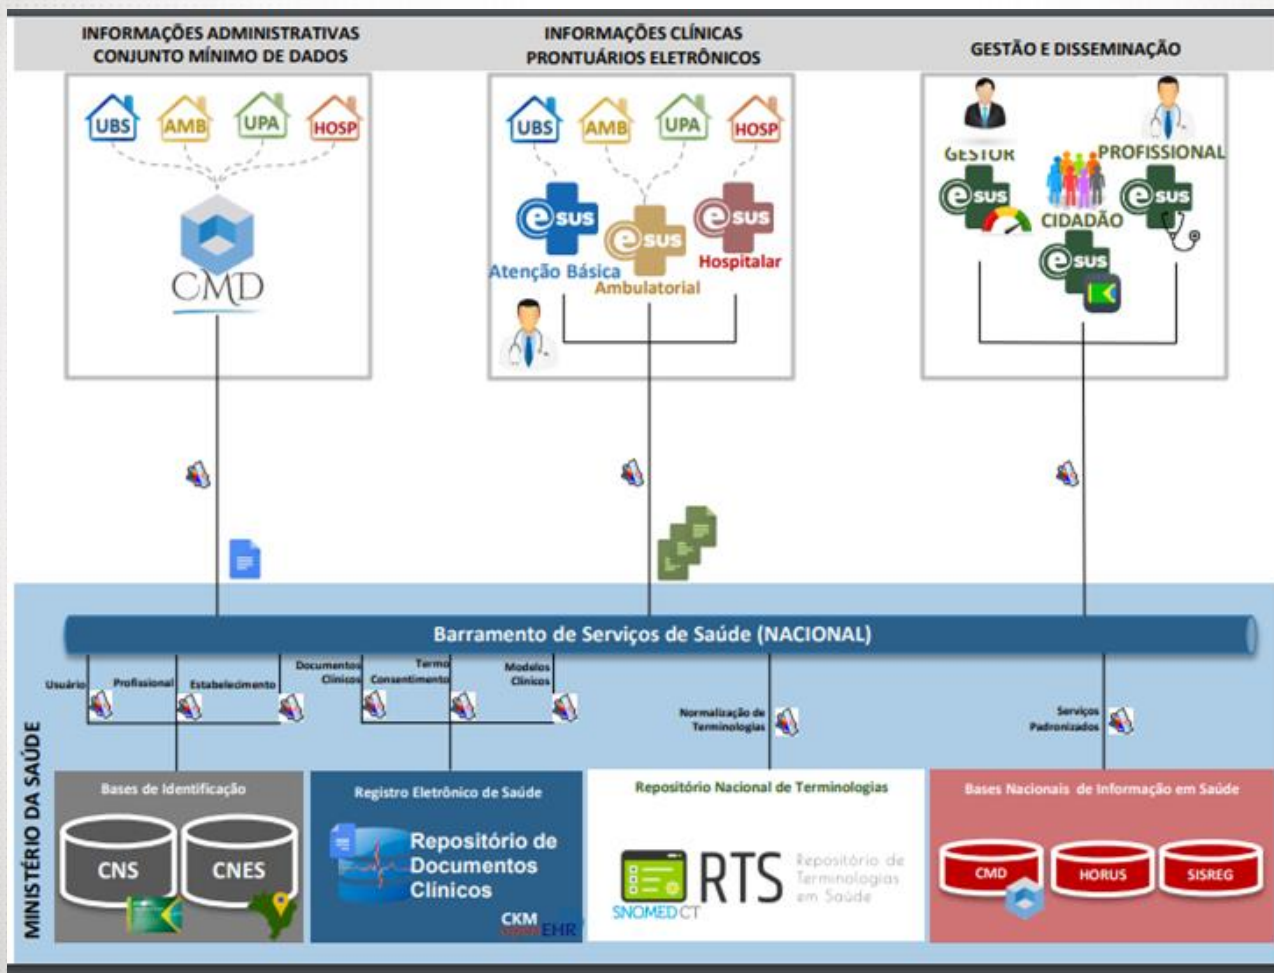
INFORMAÇÕES ADMINISTRATIVAS
CONJUNTO MÍNIMO DE DADOS

INFORMAÇÕES CLÍNICAS
PRONTUÁRIOS ELETRÔNICOS

GESTÃO E DISSEMINAÇÃO

UBS AMB UPA HOSP

CMD

UBS AMB UPA HOSP

esus Atenção Básica
esus Ambulatorial
esus Hospitalar

GESTOR
PROFISSIONAL
esus
CIDADÃO
esus
esus

Barramento de Serviços de Saúde (NACIONAL)

Usuário Profissional Estabelecimento Documentos Clínicos Termo Consentimento Modelos Clínicos Normalização de Terminologias Serviços Padronizados

MINISTÉRIO DA SAÚDE

Bases de Identificação
CNS CNES

Registro Eletrônico de Saúde
Repositório de Documentos Clínicos
CKM openEHR

Repositório Nacional de Terminologias
RTS Repositório de Terminologias em Saúde
SNOMED CT

Bases Nacionais de Informação em Saúde
CMD HORUS SISREG